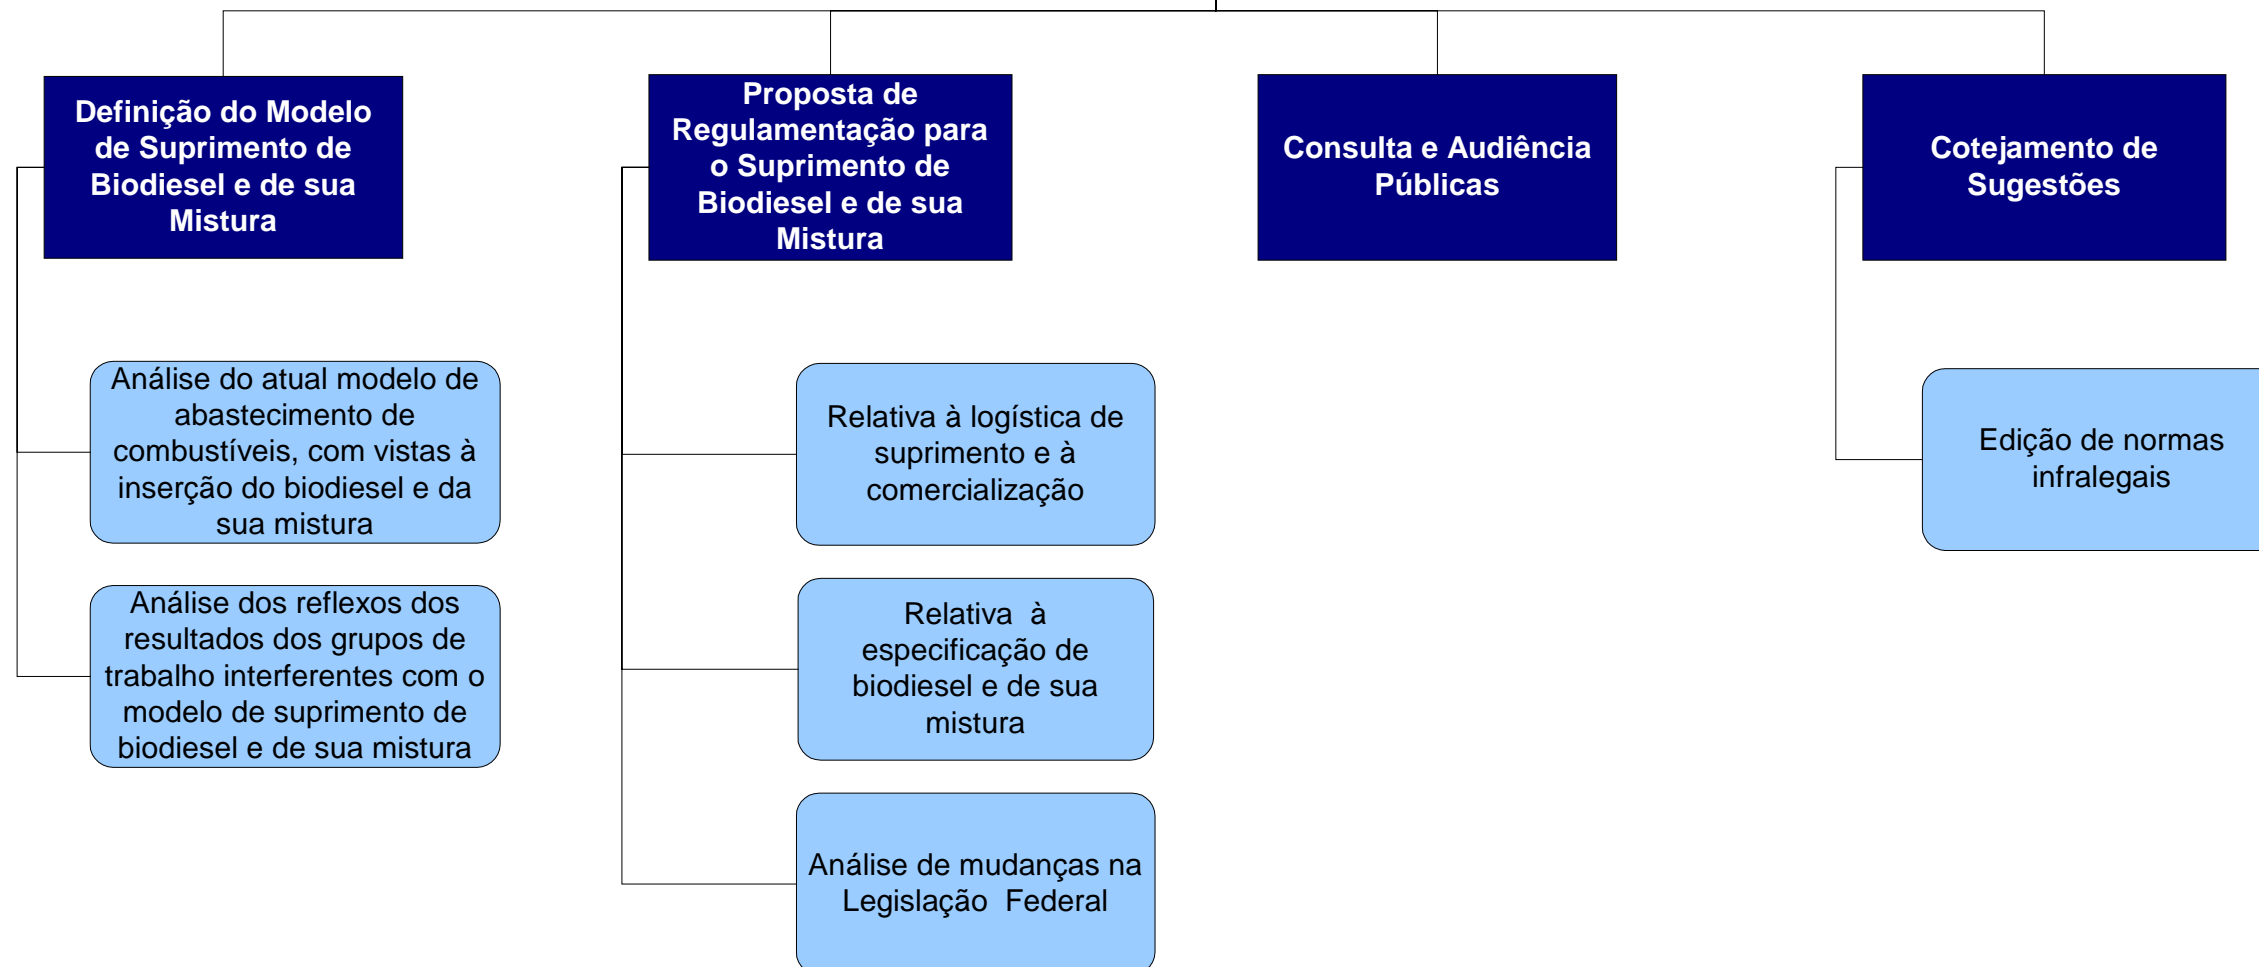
Definição do Modelo de Suprimento de Biodiesel e de sua Mistura

Análise do atual modelo de abastecimento de combustíveis, com vistas à inserção do biodiesel e da sua mistura

Análise dos reflexos dos resultados dos grupos de trabalho interferentes com o modelo de suprimento de biodiesel e de sua mistura

Proposta de Regulamentação para o Suprimento de Biodiesel e de sua Mistura

Relativa à logística de suprimento e à comercialização

Relativa à especificação de biodiesel e de sua mistura

Análise de mudanças na Legislação Federal

Consulta e Audiência Públicas

Cotejamento de Sugestões

Edição de normas infralegais